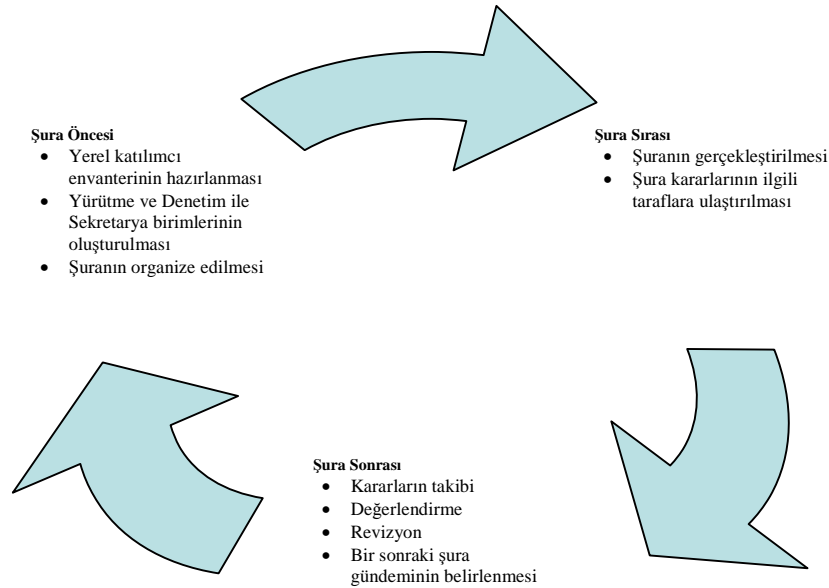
**Şura Öncesi**
- Yerel katılımcı envanterinin hazırlanması
- Yürütme ve Denetim ile Sekretarya birimlerinin oluşturulması
- Şuranın organize edilmesi

**Şura Sırası**
- Şuranın gerçekleştirilmesi
- Şura kararlarının ilgili taraflara ulaştırılması

**Şura Sonrası**
- Kararların takibi
- Değerlendirme
- Revizyon
- Bir sonraki şura gündeminin belirlenmesi